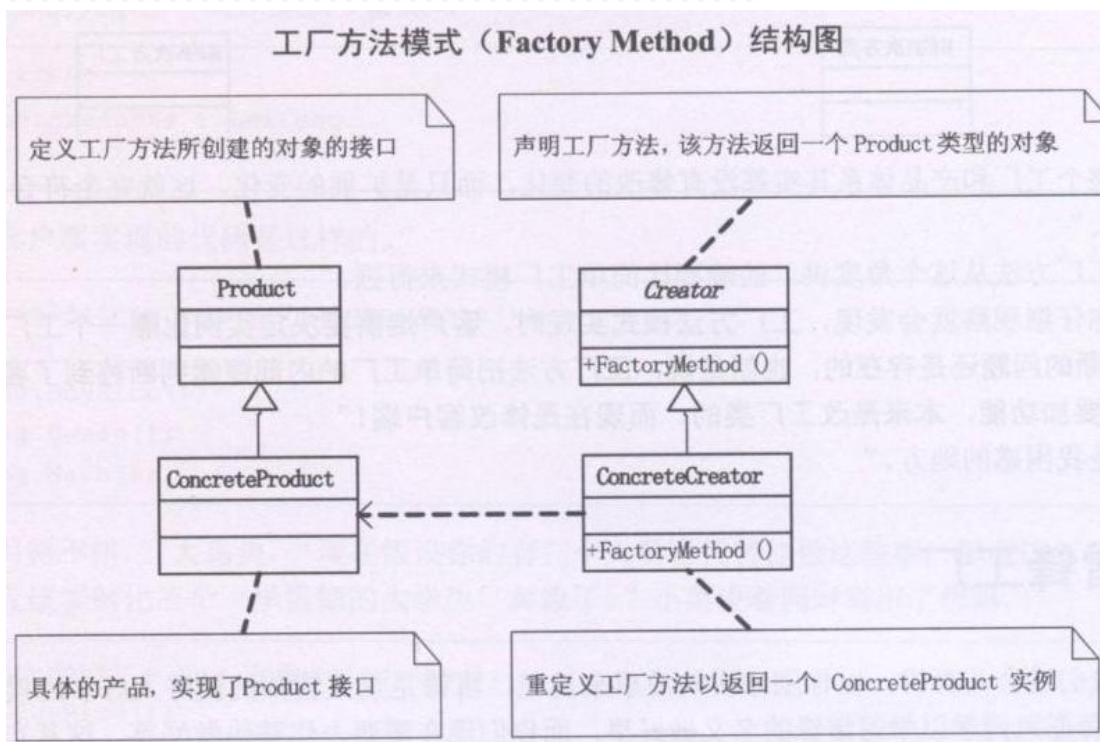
工厂方法模式（Factory Method）结构图

定义工厂方法所创建的对象的接口

声明工厂方法，该方法返回一个 Product 类型的对象

Product

Creator

+FactoryMethod ()

ConcreteProduct

ConcreteCreator

+FactoryMethod ()

具体的产品，实现了Product 接口

重定义工厂方法以返回一个 ConcreteProduct 实例